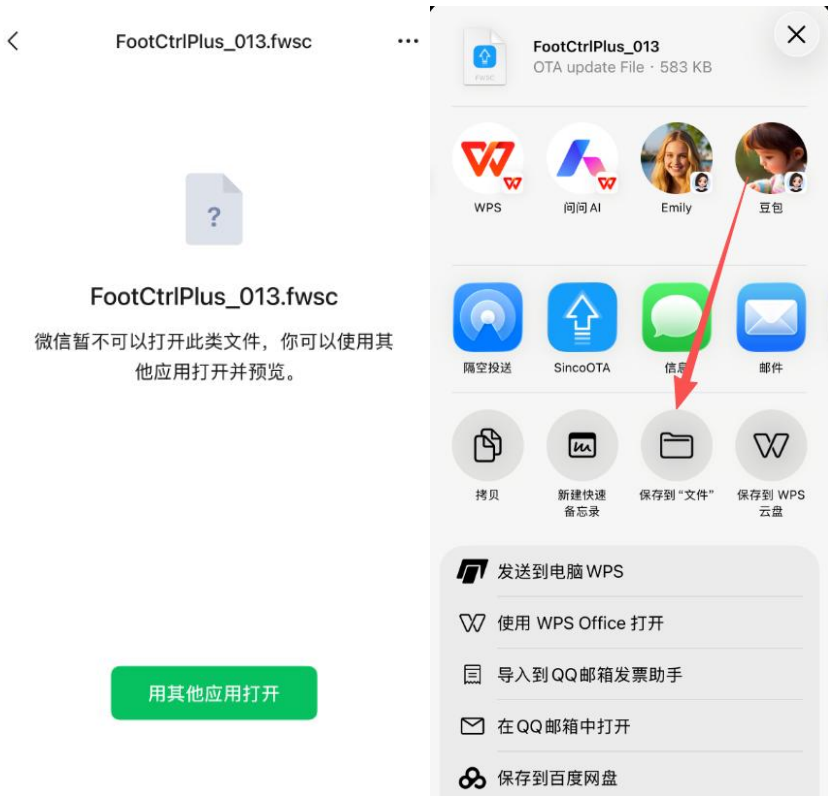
<

FootCtrlPlus_013.fwsc

...

?

FootCtrlPlus_013.fwsc

微信暂不可以打开此类文件，你可以使用其他应用打开并预览。

用其他应用打开

FWSC

FootCtrlPlus_013

OTA update File · 583 KB

WPS

问问AI

Emily

豆包

隔空投送

SincoOTA

信息

邮件

拷贝

新建快速备忘录

保存到“文件”

保存到 WPS 云盘

发送到电脑 WPS

使用 WPS Office 打开

导入到QQ邮箱发票助手

在QQ邮箱中打开

保存到百度网盘